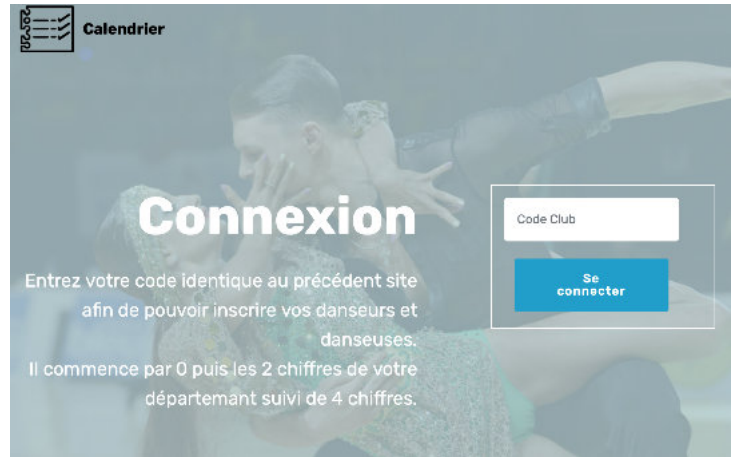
Calendrier

Connexion

Entrez votre code identique au précédent site afin de pouvoir inscrire vos danseurs et danseuses.
Il commence par 0 puis les 2 chiffres de votre départemant suivi de 4 chiffres.

Code Club

Se connecter